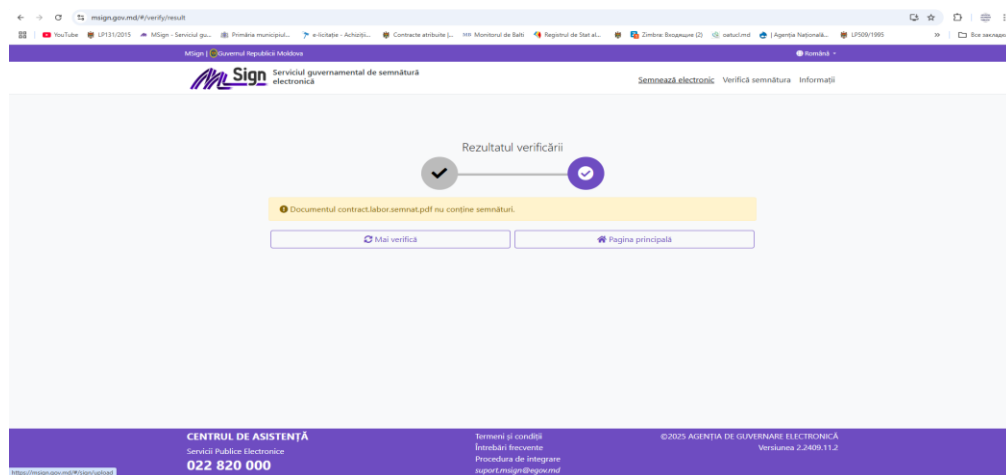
msign.gov.md/#/verify/result

YouTube LP131/2015 MSign - Serviciul gu... Primăria municipiul... e-licitație - Achiziți... Contracte atribuite |... Monitorul de Balti Registrul de Stat al... Zimbra: Входящие (2) oetucl.md | Agenția Națională... LP509/1995 Все закладки

MSign | Guvernul Republicii Moldova Română

MSign Serviciul guvernamental de semnătură electronică

Semnează electronic Verifică semnătura Informații

Rezultatul verificării

Documentul contract.labor.semnat.pdf nu conține semnături.

Mai verifică

Pagina principală

CENTRUL DE ASISTENȚĂ
Servicii Publice Electronice
022 820 000

Termeni și condiții
Întrebări frecvente
Procedura de integrare
suport.msign@egov.md

©2025 AGENȚIA DE GUVERNARE ELECTRONICĂ
Versiunea 2.2409.11.2

https://msign.gov.md/#/sign/upload